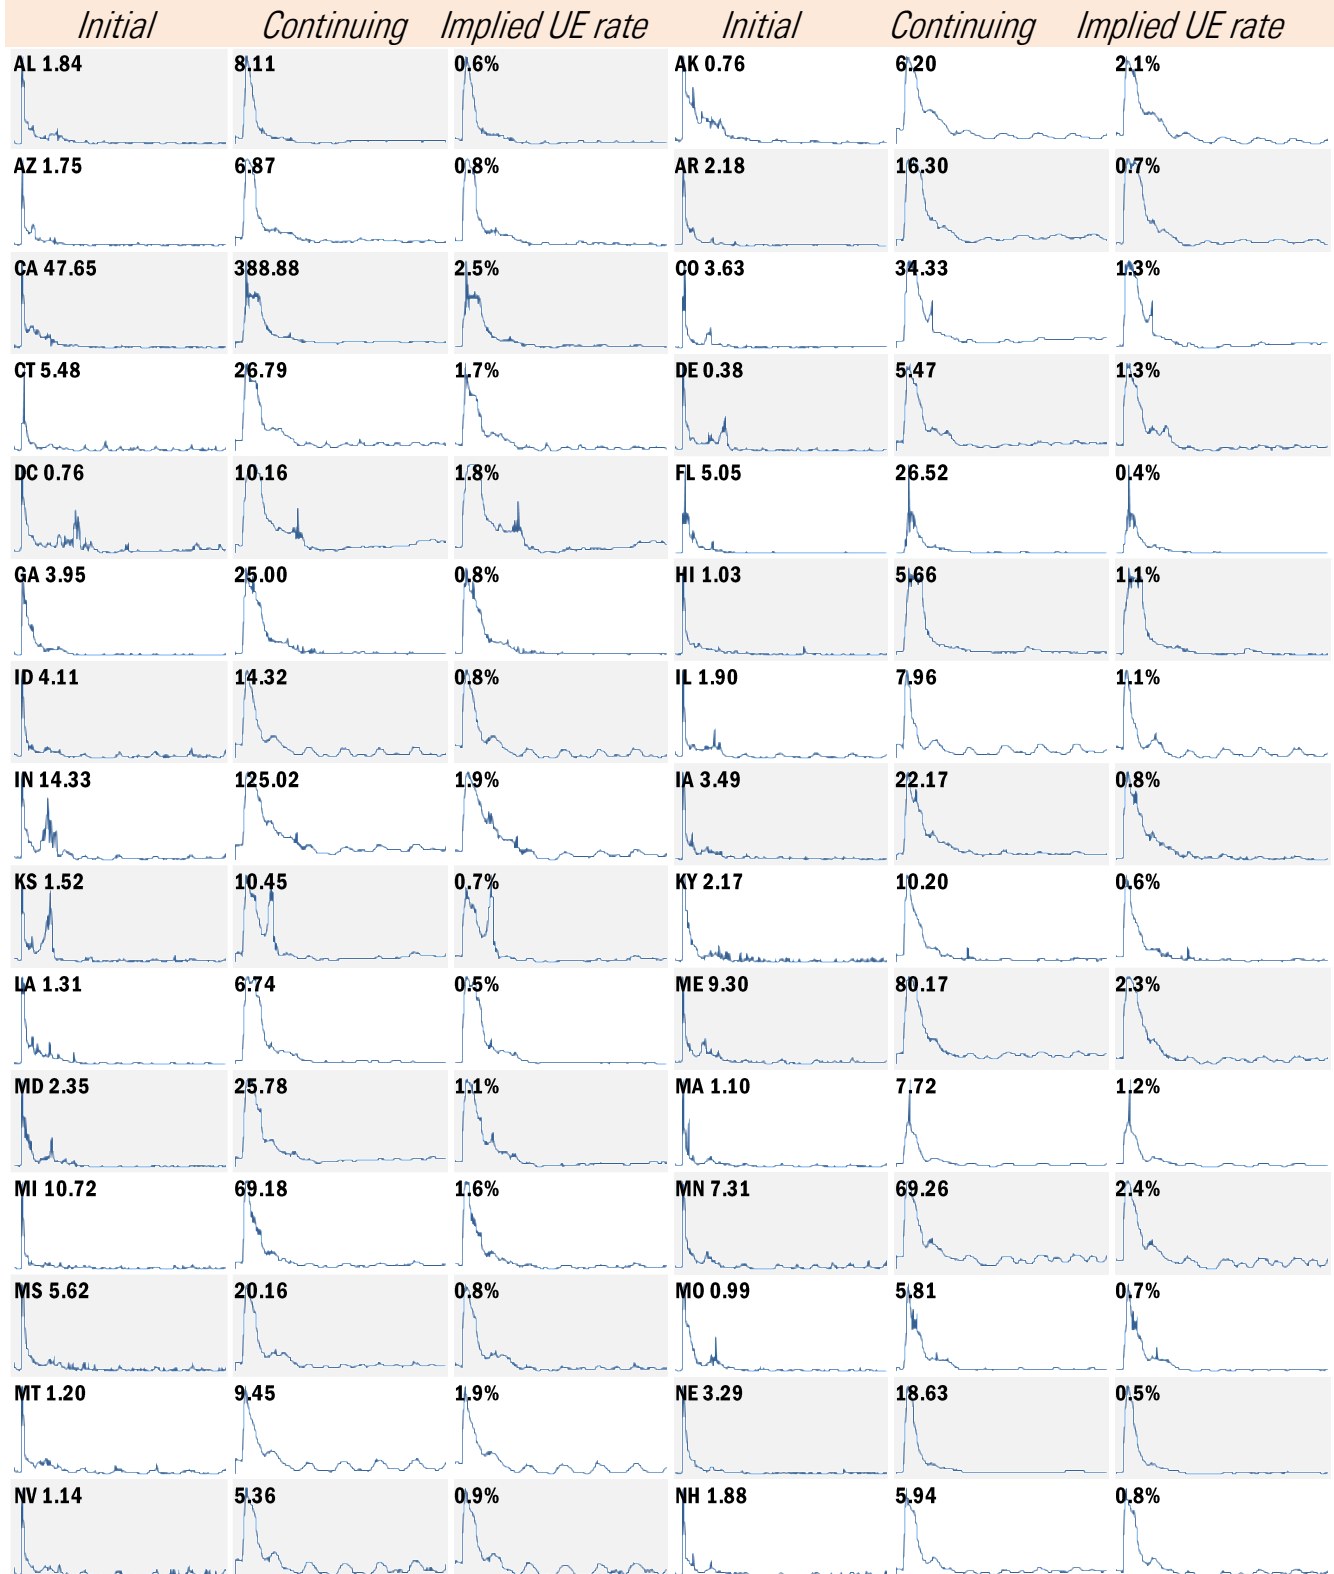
| Initial | Continuing | Implied UE rate | Initial | Continuing | Implied UE rate |
|---|---|---|---|---|---|
| AL 1.84 | 8.11 | 0.6% | AK 0.76 | 6.20 | 2.1% |
| AZ 1.75 | 6.87 | 0.8% | AR 2.18 | 16.30 | 0.7% |
| CA 47.65 | 388.88 | 2.5% | CO 3.63 | 34.33 | 1.3% |
| CT 5.48 | 26.79 | 1.7% | DE 0.38 | 5.47 | 1.3% |
| DC 0.76 | 10.16 | 1.8% | FL 5.05 | 26.52 | 0.4% |
| GA 3.95 | 25.00 | 0.8% | HI 1.03 | 5.66 | 1.1% |
| ID 4.11 | 14.32 | 0.8% | IL 1.90 | 7.96 | 1.1% |
| IN 14.33 | 125.02 | 1.9% | IA 3.49 | 22.17 | 0.8% |
| KS 1.52 | 10.45 | 0.7% | KY 2.17 | 10.20 | 0.6% |
| LA 1.31 | 6.74 | 0.5% | ME 9.30 | 80.17 | 2.3% |
| MD 2.35 | 25.78 | 1.1% | MA 1.10 | 7.72 | 1.2% |
| MI 10.72 | 69.18 | 1.6% | MN 7.31 | 69.26 | 2.4% |
| MS 5.62 | 20.16 | 0.8% | MO 0.99 | 5.81 | 0.7% |
| MT 1.20 | 9.45 | 1.9% | NE 3.29 | 18.63 | 0.5% |
| NV 1.14 | 5.36 | 0.9% | NH 1.88 | 5.94 | 0.8% |